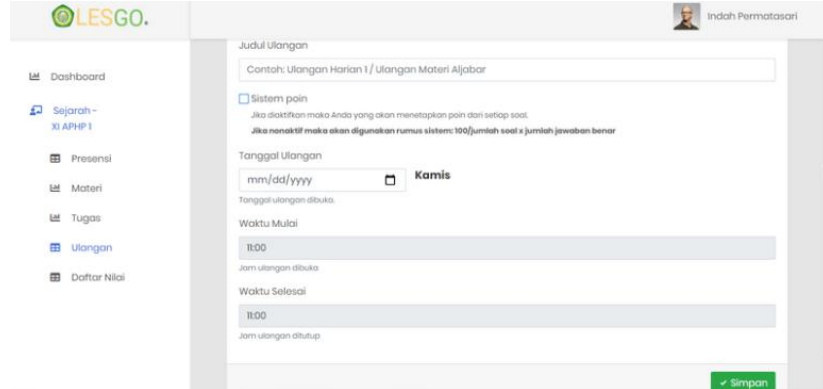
LESGO.

Indah Permatasari

Dashboard

Sejarah - XI APHP 1

Presensi

Materi

Tugas

Ulangan

Daftar Nilai

Judul Ulangan

Contoh: Ulangan Harian 1 / Ulangan Materi Aljabar

Sistem poin

Jika diaktifkan maka Anda yang akan menetapkan poin dari setiap soal.

**Jika nonaktif maka akan digunakan rumus sistem: 100/jumlah soal x jumlah jawaban benar**

Tanggal Ulangan

mm/dd/yyyy

**Kamis**

Tanggal ulangan dibuka.

Waktu Mulai

11:00

Jam ulangan dibuka

Waktu Selesai

11:00

Jam ulangan ditutup.

✔ Simpan